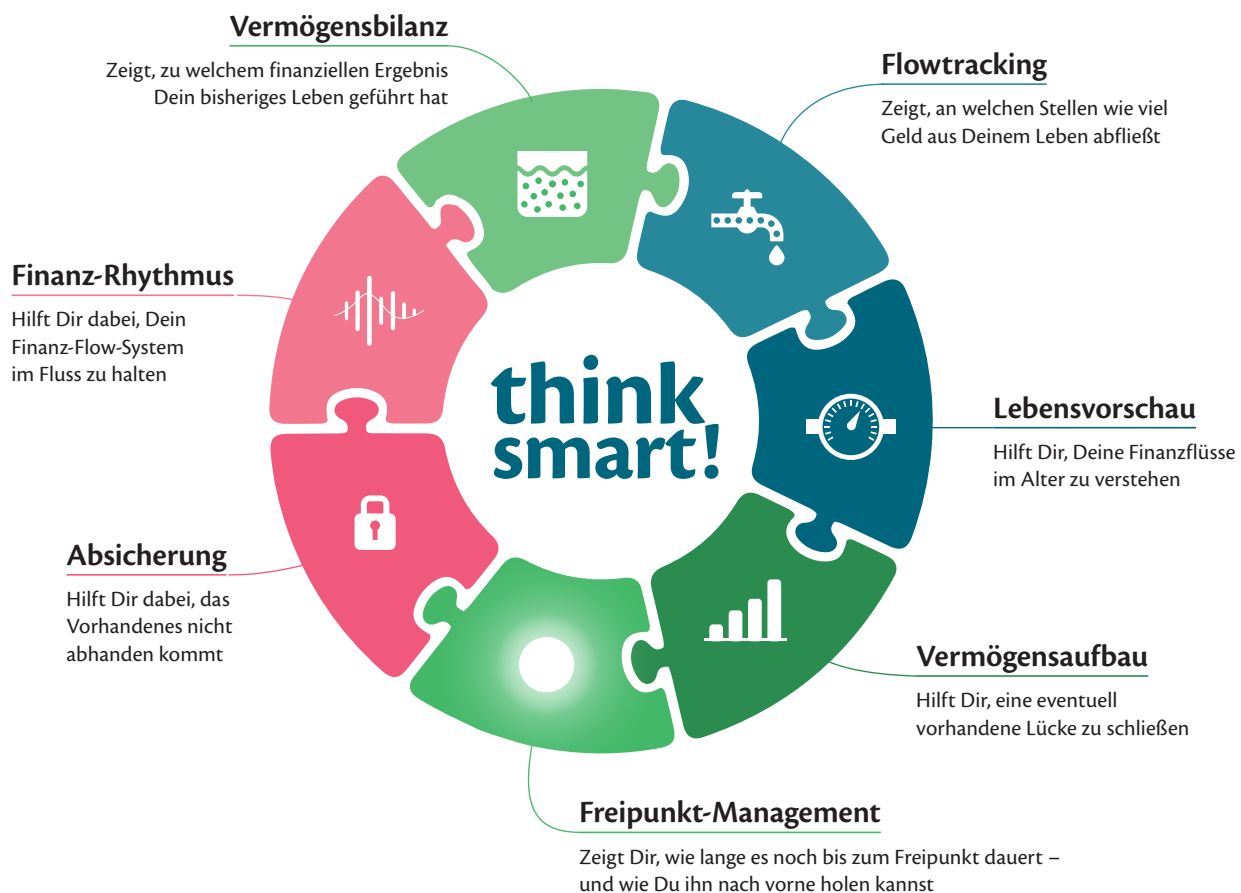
Vermögensbilanz

Zeigt, zu welchem finanziellen Ergebnis Dein bisheriges Leben geführt hat

Flowtracking

Zeigt, an welchen Stellen wie viel Geld aus Deinem Leben abfließt

Finanz-Rhythmus

Hilft Dir dabei, Dein Finanz-Flow-System im Fluss zu halten

think smart!

Lebensvorschau

Hilft Dir, Deine Finanzflüsse im Alter zu verstehen

Absicherung

Hilft Dir dabei, das Vorhandenes nicht abhanden kommt

Vermögensaufbau

Hilft Dir, eine eventuell vorhandene Lücke zu schließen

Freipunkt-Management

Zeigt Dir, wie lange es noch bis zum Freipunkt dauert – und wie Du ihn nach vorne holen kannst